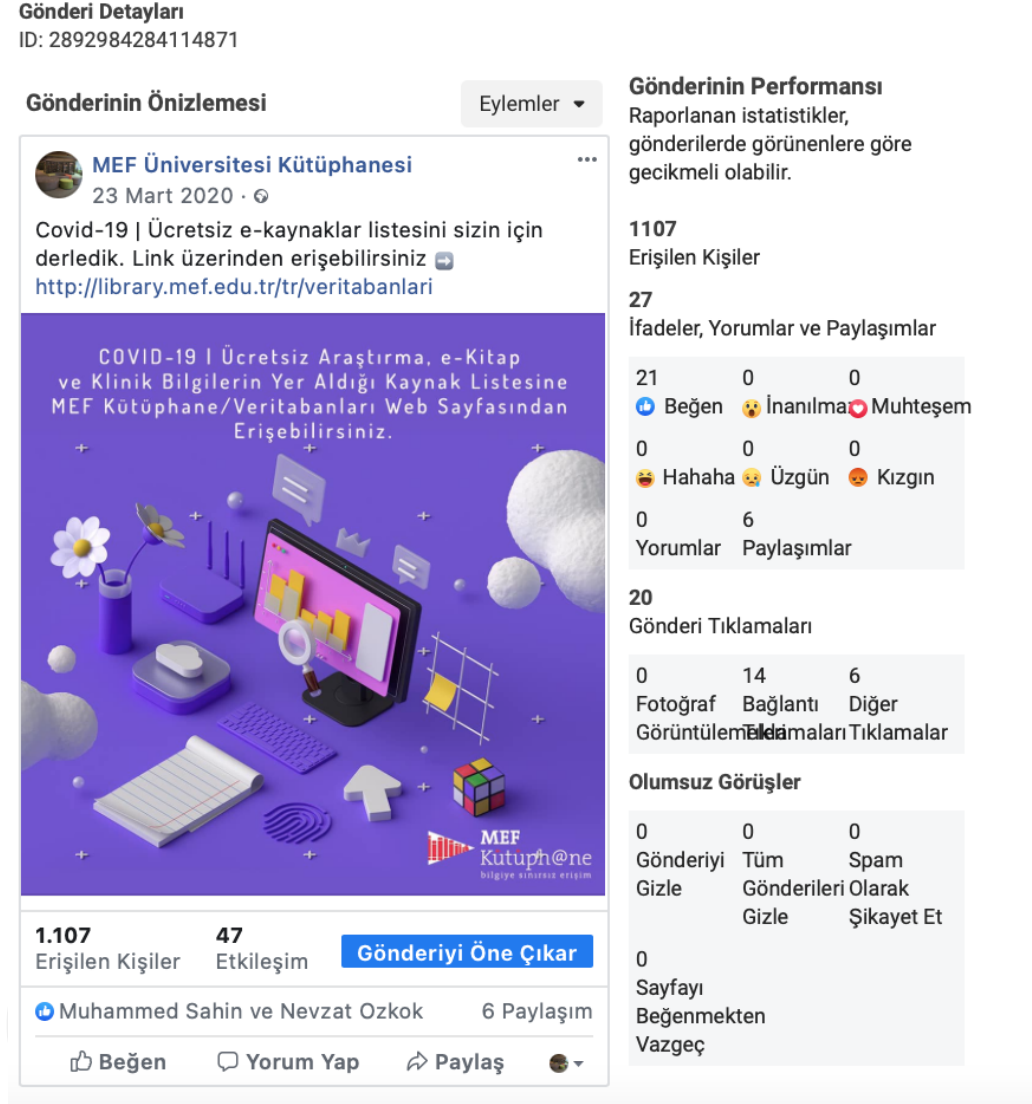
Gönderi Detayları
ID: 2892984284114871

Gönderinin Önizlemesi

Eylemler

MEF Üniversitesi Kütüphanesi
23 Mart 2020 ·

Covid-19 | Ücretsiz e-kaynaklar listesini sizin için derledik. Link üzerinden erişebilirsiniz ➡
http://library.mef.edu.tr/tr/veritabanlari

COVID-19 | Ücretsiz Araştırma, e-Kitap ve Klinik Bilgilerin Yer Aldığı Kaynak Listesine MEF Kütüphane/Veritabanları Web Sayfasından Erişebilirsiniz.

MEF
Kutuph@ne
bilgiye sınırsız erişim

1.107
Erişilen Kişiler

47
Etkileşim

Gönderiyi Öne Çıkar

Muhammed Sahin ve Nevzat Ozkok

6 Paylaşım

Beğen
Yorum Yap
Paylaş

Gönderinin Performansı
Raporlanan istatistikler, gönderilerde görünenlere göre gecikmeli olabilir.

1107
Erişilen Kişiler

27
İfadeler, Yorumlar ve Paylaşımlar

| 21 Beğen | 0 İnanılmaz | 0 Muhteşem |
|---|---|---|
| 0 Hahaha | 0 Üzgün | 0 Kızgın |
| 0 Yorumlar | 6 Paylaşımlar | |

20
Gönderi Tıklamaları

| 0 Fotoğraf Görüntülemeleri | 14 Bağlantı Tıklamaları | 6 Diğer Tıklamalar |
|---|---|---|

Olumsuz Görüşler

| 0 Gönderiyi Gizle | 0 Tüm Gönderileri Gizle | 0 Spam Olarak Şikayet Et |
|---|---|---|
| 0 Sayfayı Beğenmekten Vazgeç | | |